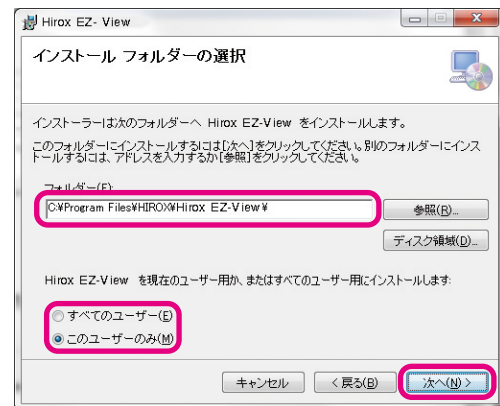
Hirox EZ- View

インストール フォルダーの選択

インストーラーは次のフォルダーへ Hirox EZ-View をインストールします。

このフォルダーにインストールするには[次へ]をクリックしてください。別のフォルダーにインストールするには、アドレスを入力するか[参照]をクリックしてください。

フォルダー(F):

C:¥Program Files¥HIROX¥Hirox EZ-View¥

参照(R)...

ディスク領域(D)...

Hirox EZ-View を現在のユーザー用か、またはすべてのユーザー用にインストールします:

すべてのユーザー(E)

このユーザーのみ(M)

キャンセル

< 戻る(B)

次へ(N) >